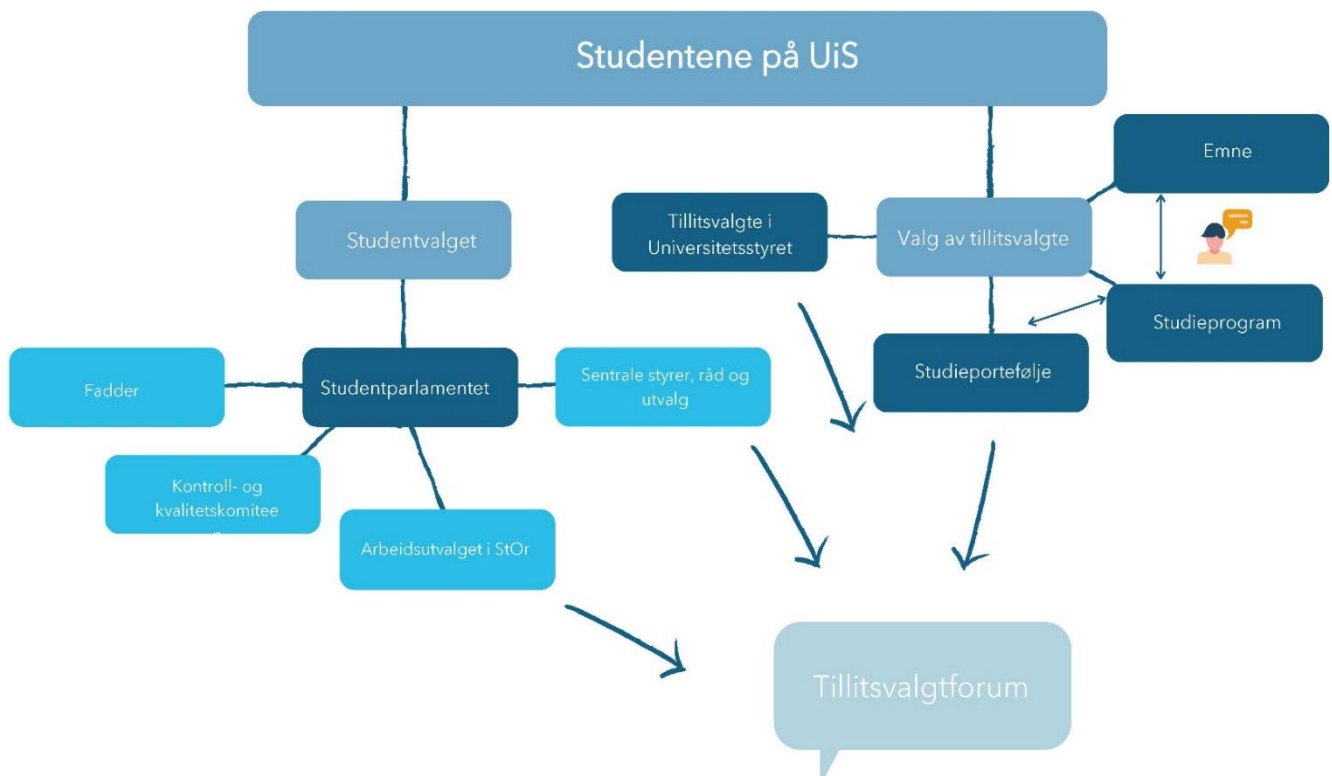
Studentene på UiS

Studentvalget

Tillitsvalgte i Universitetsstyret

Valg av tillitsvalgte

Emne

Studieprogram

Studieportefølje

Fadder

Studentparlamentet

Sentrale styrer, råd og utvalg

Kontroll- og kvalitetskomitee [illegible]

Arbeidsutvalget i StOr

Tillitsvalgtforum